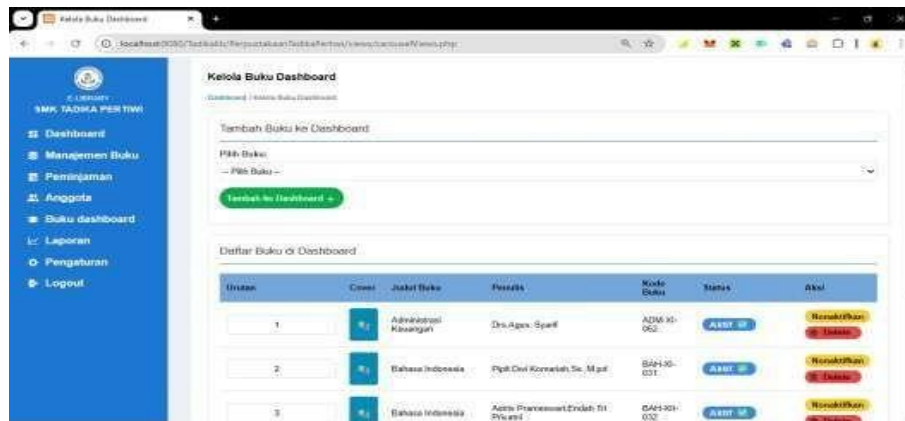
Kelola Buku Dashboard

localhost/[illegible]

E-LIBRARY
SMK TADIKA PERTIWI

Dashboard
Manajemen Buku
Peminjaman
Anggota
Buku dashboard
Laporan
Pengaturan
Logout

Kelola Buku Dashboard
Dashboard / Kelola Buku Dashboard

Tambah Buku ke Dashboard
Pilih Buku:
-- Pilih Buku --
Tambah ke Dashboard +

Daftar Buku di Dashboard

| Urutan | Cover | Judul Buku | Penulis | Kode Buku | Status | Aksi |
|---|---|---|---|---|---|---|
| 1 | | Administrasi Keuangan | Dra.Agus. Syarif | ADM-XI-062 | Aktif | Nonaktifkan Delete |
| 2 | | Bahasa Indonesia | Pipit Dwi Komariah,Ss.,M.pd | BAH-XI-031 | Aktif | Nonaktifkan Delete |
| 3 | | Bahasa Indonesia | Astrie Pramesswari,Endah Sri Priyanti | BAH-XII-032 | Aktif | Nonaktifkan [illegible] |